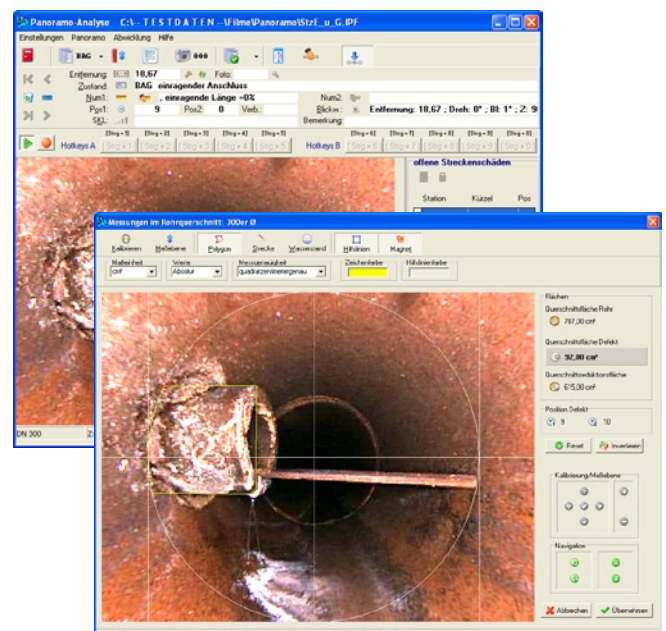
Panoramo-Analyse C:\--TESTDATEN--\Filme\Panoramo\StzE_u_G.IPF

Einstellungen Panoramo Abwicklung Hilfe

BAG 000

Entfernung: 18,67 Foto:
Zustand: BAG einragender Anschluss
Num1: , einragende Länge =0%
Pos1: 9 Pos2: 0 Verb.:
SKL:
Num2:
Blickw.: Entfernung: 18,67 ; Dreh: 0° ; Bl: 1° ; Z: 9
Bemerkung:

Hotkeys A [Strg+1] Strg+1 [Strg+2] Strg+2 [Strg+3] Strg+3 [Strg+4] Strg+4 [Strg+5] Strg+5 Hotkeys B [Strg+6] Strg+6 [Strg+7] Strg+7 [Strg+8] Strg+8 [Strg+9] Strg+9 [Strg+0] Strg+0

offene Streckenschäden
Station Kürzel Pos

DN 300

Messungen im Rohrquerschnitt: 300er Ø

Kalibrieren Meßebene Polygon Strecke Wasserstand Hilfslinien Magnet

Maßeinheit cm² Werte Absolut Messgenauigkeit quadratzentimetergenau Zeichenfarbe Hilfslinienfarbe

Flächen
Querschnittsfläche Rohr
707,00 cm²
Querschnittsfläche Defekt
92,00 cm²
Querschnittsreduktionsfläche
615,00 cm²

Position Defekt
9 10

Reset Invertieren

Kalibrierung Meßebene

Navigation

Abbrechen Übernehmen